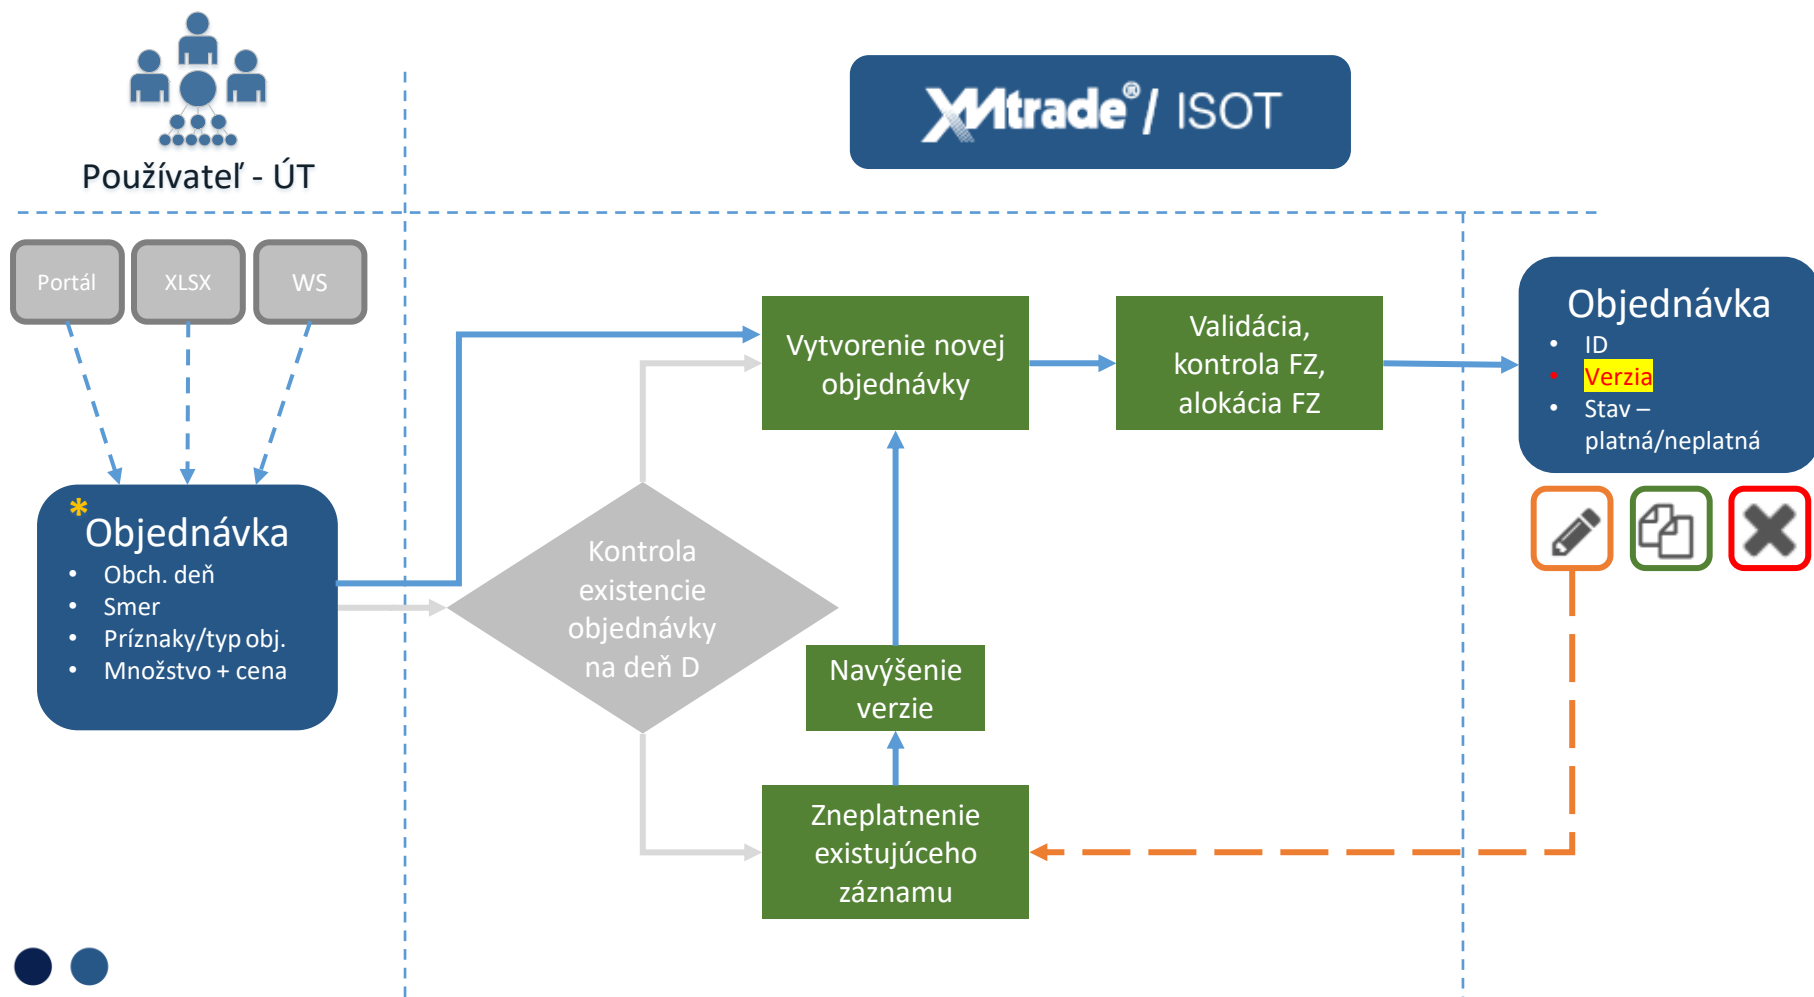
Používateľ - ÚT

XMtrade® / ISOT

Portál

XLSX

WS

*Objednávka
- Obch. deň
- Smer
- Príznaky/typ obj.
- Množstvo + cena

Kontrola existencie objednávky na deň D

Vytvorenie novej objednávky

Validácia, kontrola FZ, alokácia FZ

Objednávka
- ID
- Verzia
- Stav – platná/neplatná

Navýšenie verzie

Zneplatnenie existujúceho záznamu